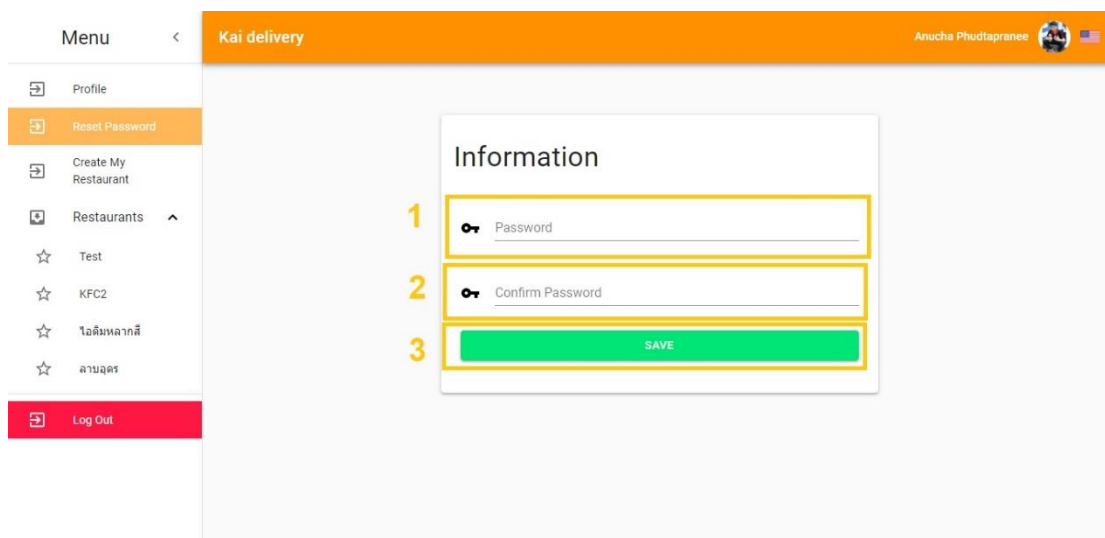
Menu <

Profile

Reset Password

Create My Restaurant

Restaurants ^

Test

KFC2

ไอติมหลากสี

ลาบอุดร

Log Out

Kai delivery

Anucha Phudtapranee

Information

1

Password

2

Confirm Password

3

SAVE